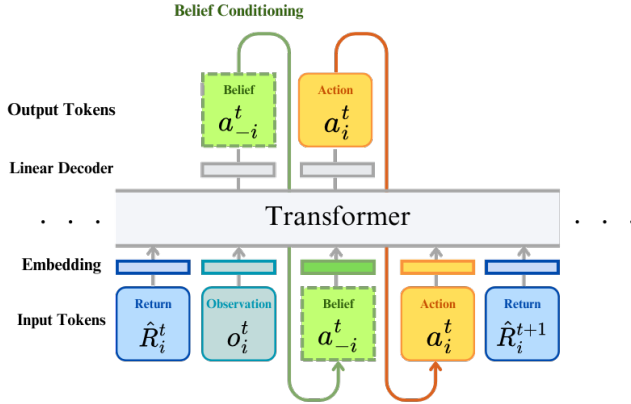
Belief Conditioning

Output Tokens

Belief
$a_{-i}^{t}$

Action
$a_{i}^{t}$

Linear Decoder

. . .

Transformer

. . .

Embedding

Input Tokens

Return
$\hat{R}_{i}^{t}$

Observation
$o_{i}^{t}$

Belief
$a_{-i}^{t}$

Action
$a_{i}^{t}$

Return
$\hat{R}_{i}^{t+1}$